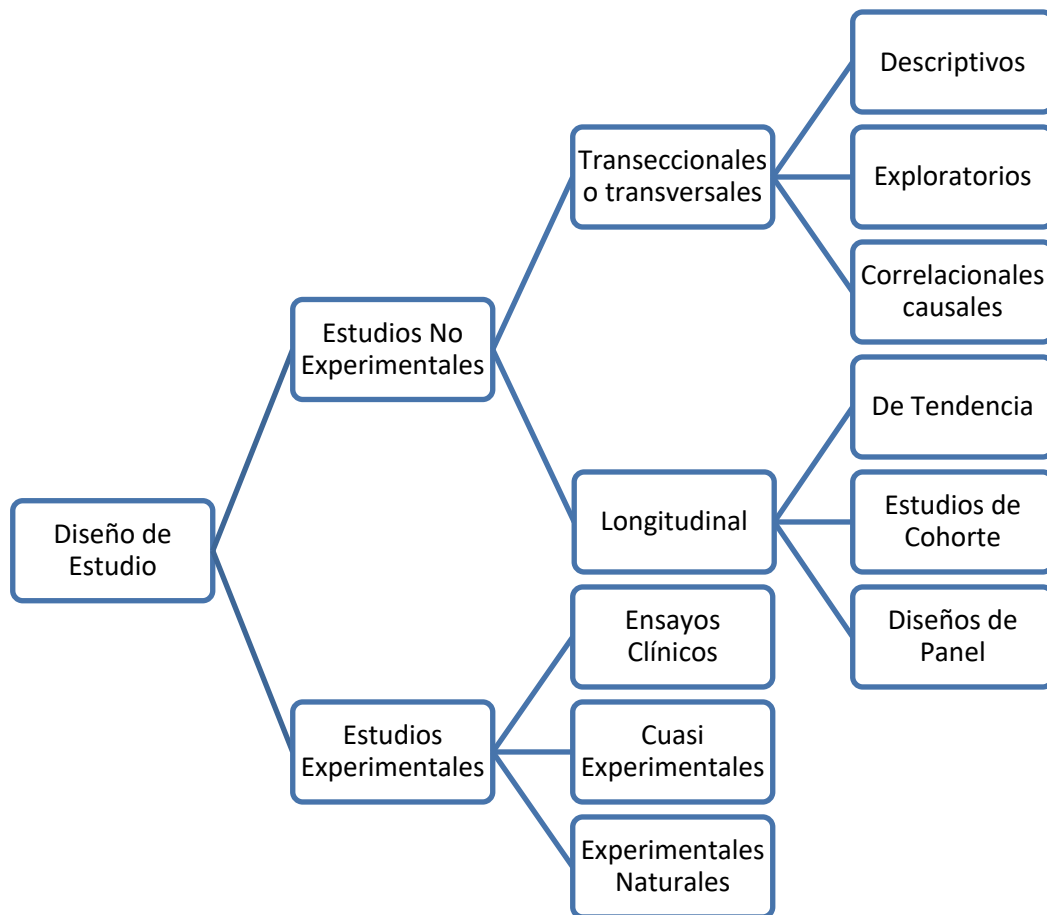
Diseño de Estudio

Estudios No Experimentales

Transeccionales o transversales

Descriptivos

Exploratorios

Correlacionales causales

Longitudinal

De Tendencia

Estudios de Cohorte

Diseños de Panel

Estudios Experimentales

Ensayos Clínicos

Cuasi Experimentales

Experimentales Naturales